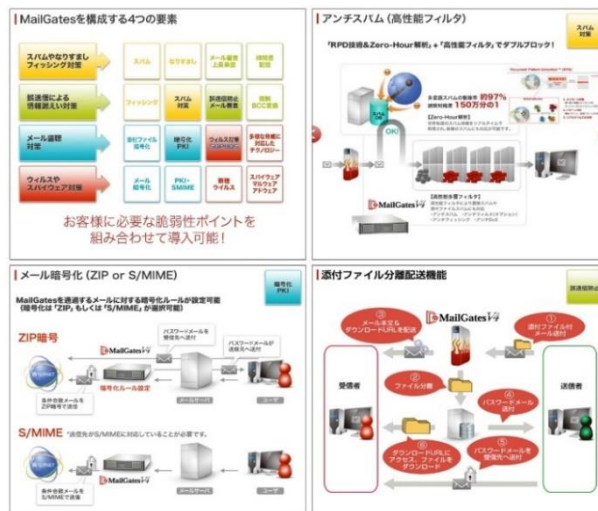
MailGatesを構成する4つの要素

スパムやなりすまし フィッシング対策

スパム

なりすまし

メール容量 上限未満

情報漏洩対策

誤送信による 情報漏えい対策

フィッシング

スパム 対策

誤送信防止 メール監査

自動 BCC配信

メール盗聴 対策

添付ファイル 暗号化

暗号化 PKI

ウィルス対策

多様な形態に 対応した テクノロジー

ウィルスや スパイウェア対策

メール 暗号化

PKI- S/MIME

新種 ウィルス

スパイウェア マルウェア アドウェア

お客様に必要な脆弱性ポイントを 組み合わせて導入可能！

アンチスパム（高性能フィルタ）

スパム 対策

「RPD技術&Zero-Hour解析」＋「高性能フィルタ」でダブルブロック！

約97%

150万分の1

OK!

[Zero-Hour解析]

MailGates

メール暗号化（ZIP or S/MIME）

暗号化 PKI

MailGatesを通過するメールに対する暗号化ルールが設定可能 (暗号化は「ZIP」もしくは「S/MIME」が選択可能)

ZIP暗号

MailGates

パスワードメールが 送信される

暗号化ルール設定

メールサーバ

ユーザ

S/MIME

MailGates

メールサーバ

ユーザ

添付ファイル分離配送機能

誤送信防止

MailGates

受信者

送信者

①

②

③

④

⑤

⑥

ファイル分離

パスワードメール 送付

パスワードメールを 受信者へ送付

ダウンロード

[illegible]